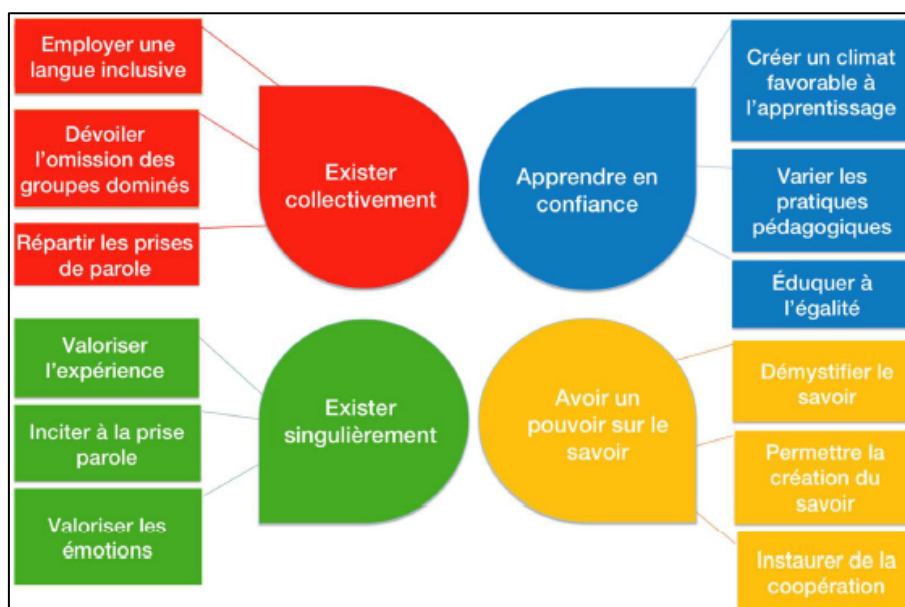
Employer une langue inclusive

Dévoiler l'omission des groupes dominés

Répartir les prises de parole

Exister collectivement

Apprendre en confiance

Créer un climat favorable à l'apprentissage

Varier les pratiques pédagogiques

Éduquer à l'égalité

Valoriser l'expérience

Inciter à la prise parole

Valoriser les émotions

Exister singulièrement

Avoir un pouvoir sur le savoir

Démystifier le savoir

Permettre la création du savoir

Instaurer de la coopération